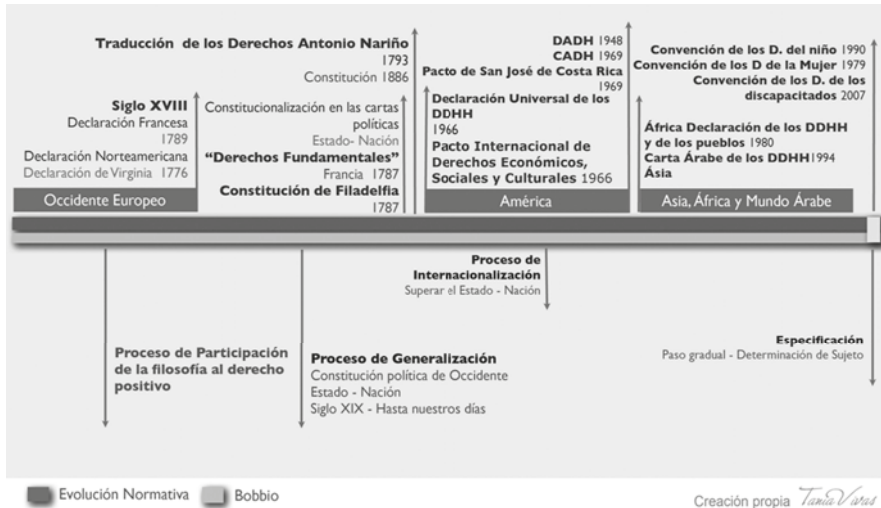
Traducción de los Derechos Antonio Nariño 1793
Constitución 1886

Siglo XVIII
Declaración Francesa 1789
Declaración Norteamericana
Declaración de Virginia 1776

Constitucionalización en las cartas políticas
Estado- Nación
"Derechos Fundamentales"
Francia 1787
Constitución de Filadelfia 1787

DADH 1948
CADH 1969
Pacto de San José de Costa Rica 1969
Declaración Universal de los DDHH
1966
Pacto Internacional de Derechos Económicos, Sociales y Culturales 1966

Convención de los D. del niño 1990
Convención de los D de la Mujer 1979
Convención de los D. de los discapacitados 2007

África Declaración de los DDHH y de los pueblos 1980
Carta Árabe de los DDHH 1994
Ásia

Occidente Europeo
América
Asia, África y Mundo Árabe

Proceso de Internacionalización
Superar el Estado - Nación

Proceso de Participación de la filosofía al derecho positivo

Proceso de Generalización
Constitución política de Occidente
Estado - Nación
Siglo XIX - Hasta nuestros días

Especificación
Paso gradual - Determinación de Sujeto

Evolución Normativa
Bobbio

Creación propia Tania Varas